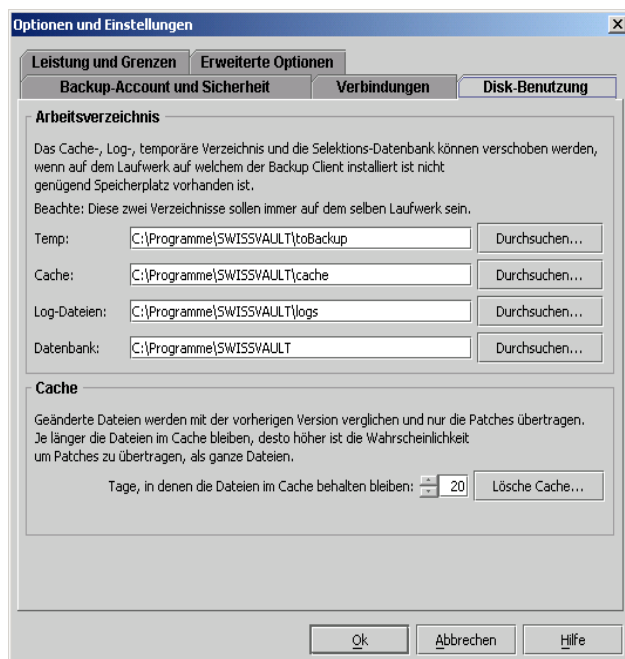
Optionen und Einstellungen

×

Leistung und Grenzen | Erweiterte Optionen

Backup-Account und Sicherheit | Verbindungen | Disk-Benutzung

Arbeitsverzeichnis

Das Cache-, Log-, temporäre Verzeichnis und die Selektions-Datenbank können verschoben werden, wenn auf dem Laufwerk auf welchem der Backup Client installiert ist nicht genügend Speicherplatz vorhanden ist.

Beachte: Diese zwei Verzeichnisse sollen immer auf dem selben Laufwerk sein.

Temp: C:\Programme\SWISSVAULT\toBackup Durchsuchen...

Cache: C:\Programme\SWISSVAULT\cache Durchsuchen...

Log-Dateien: C:\Programme\SWISSVAULT\logs Durchsuchen...

Datenbank: C:\Programme\SWISSVAULT Durchsuchen...

Cache

Geänderte Dateien werden mit der vorherigen Version verglichen und nur die Patches übertragen. Je länger die Dateien im Cache bleiben, desto höher ist die Wahrscheinlichkeit um Patches zu übertragen, als ganze Dateien.

Tage, in denen die Dateien im Cache behalten bleiben: 20 Lösche Cache...

Ok Abbrechen Hilfe